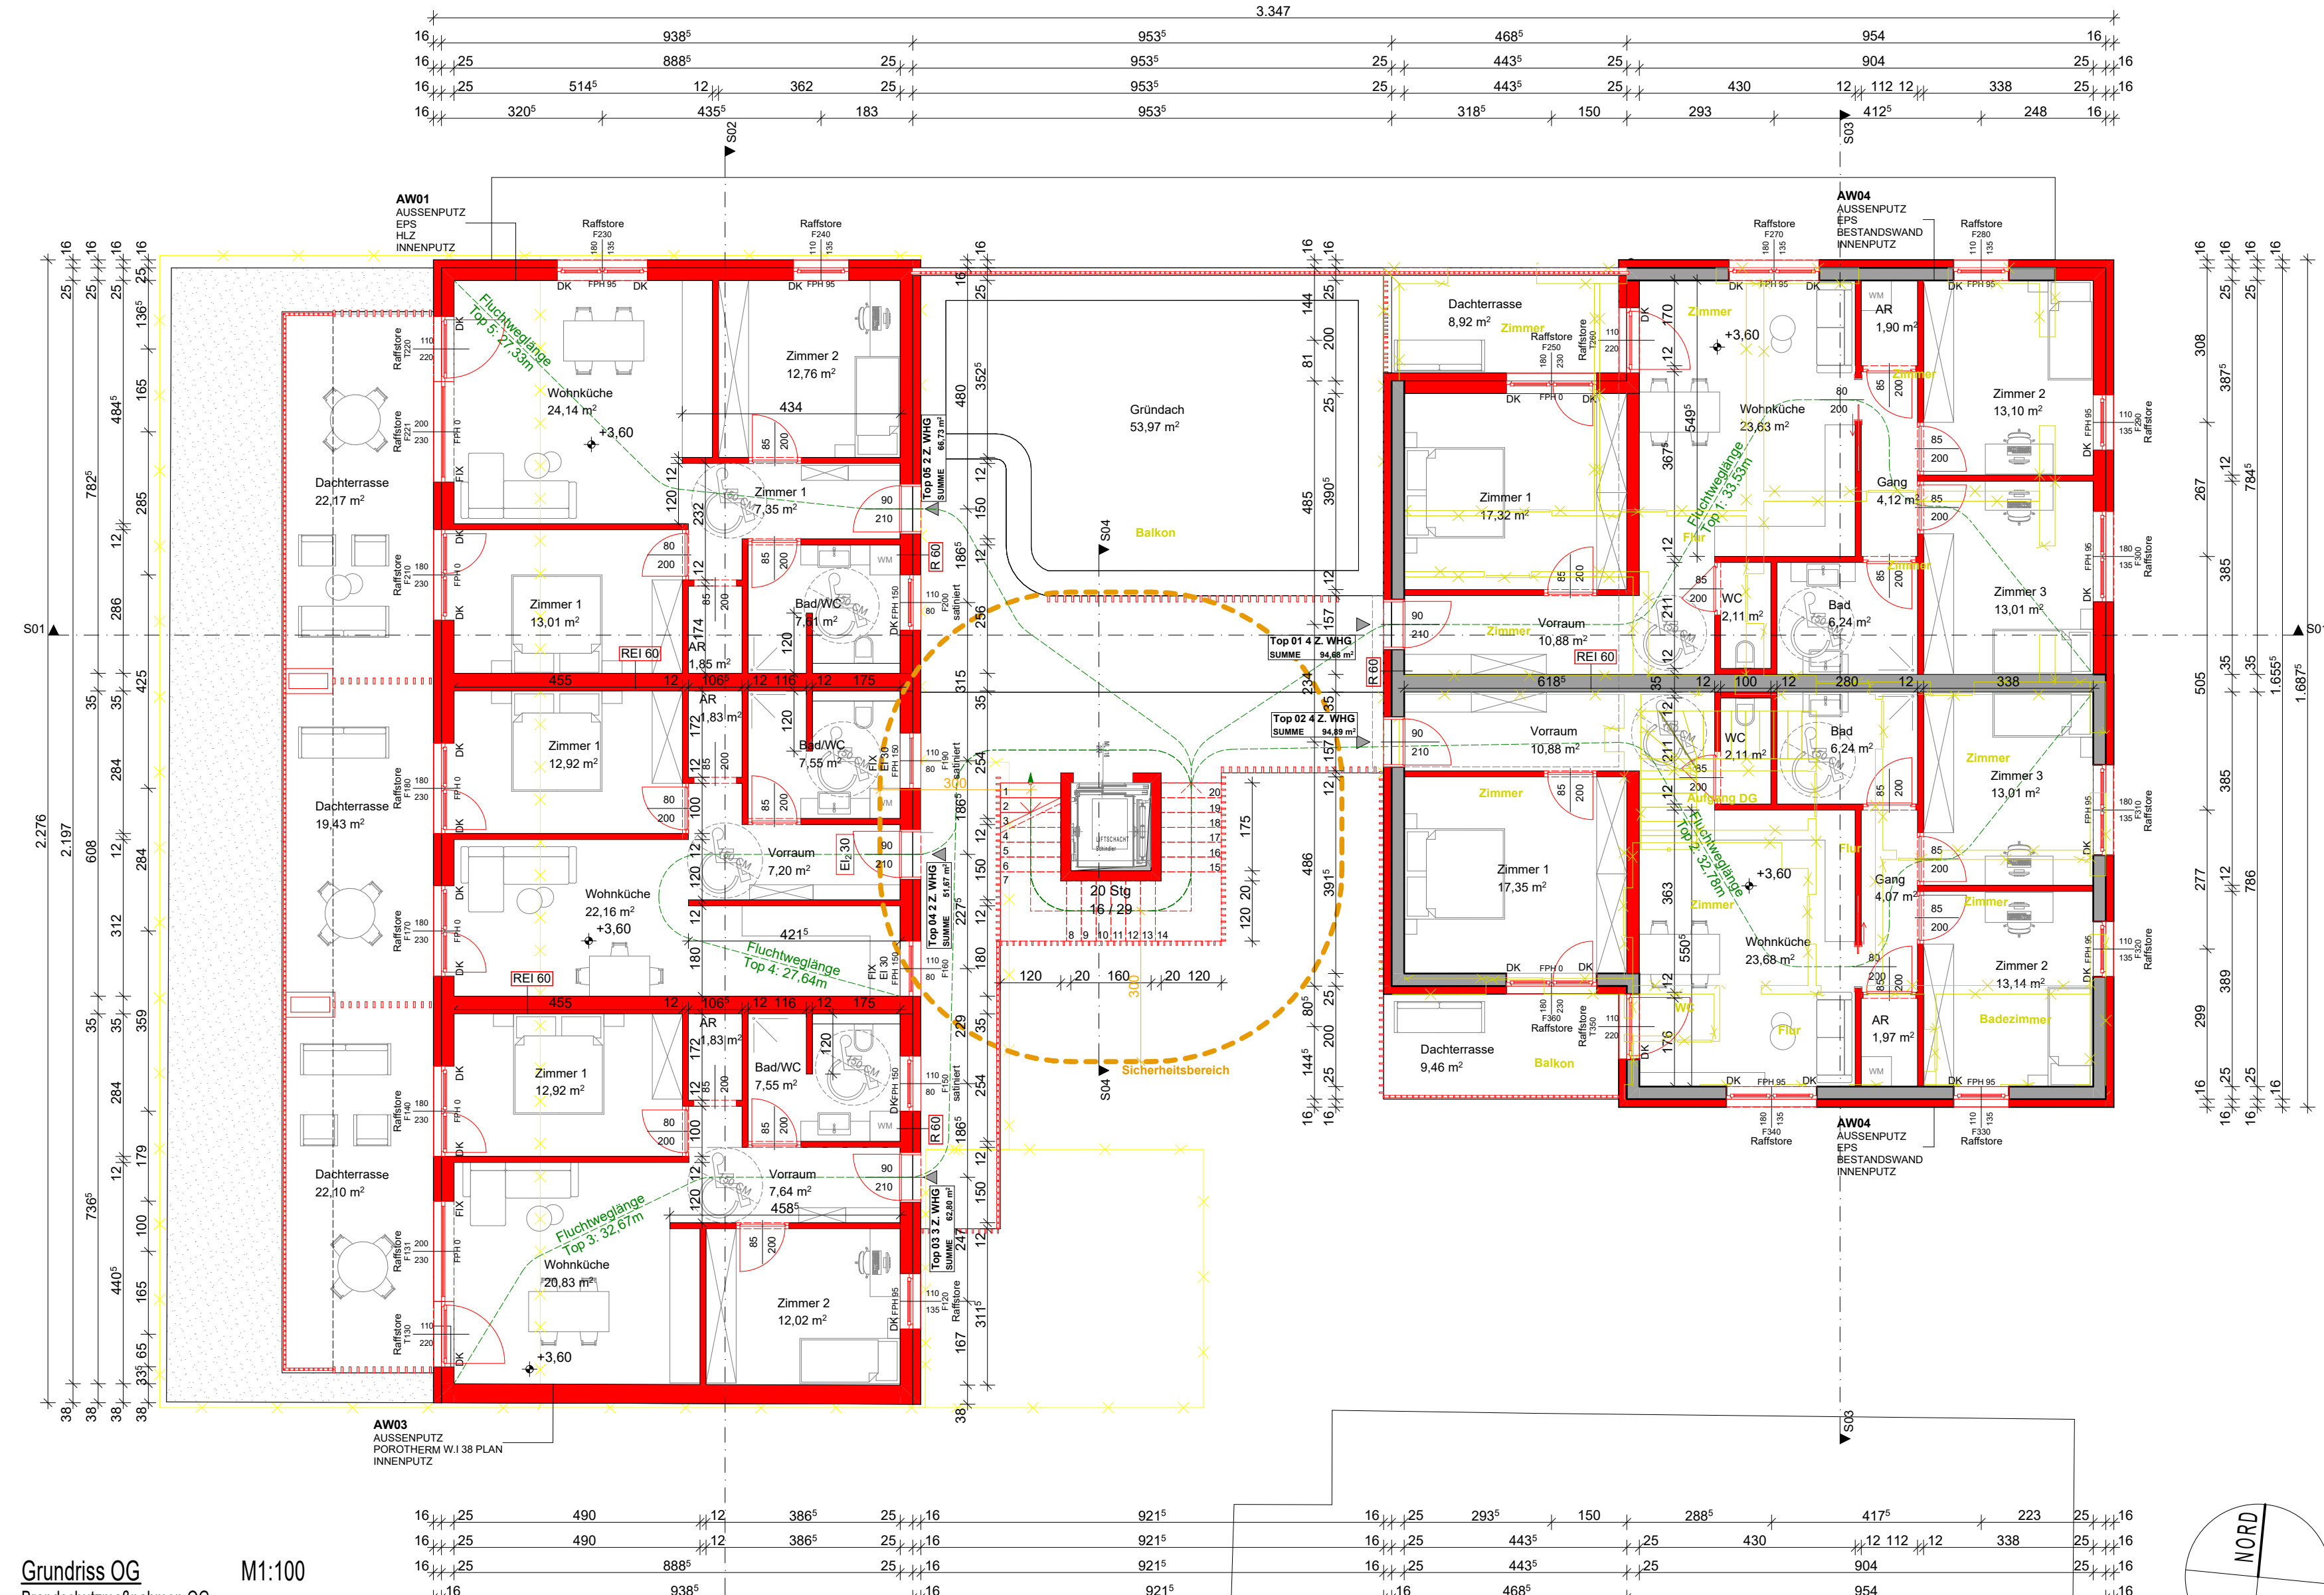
3.347

16 938⁵ 953⁵ 468⁵ 954 16
16 25 888⁵ 25 953⁵ 25 443⁵ 25 904 25 16
16 25 514⁵ 12 362 25 953⁵ 25 443⁵ 25 430 12 112 12 338 25 16
16 320⁵ 435⁵ 183 953⁵ 318⁵ 150 293 412⁵ 248 16

S02
S03

AW01
AUSSENPUTZ
EPS
HLZ
INNENPUTZ

AW04
AUSSENPUTZ
EPS
BESTANDSWAND
INNENPUTZ

Raffstore F230
Raffstore F240
Raffstore F270
Raffstore F280

Fluchtweglänge Top 5: 27,33m
Wohnküche 24,14 m²
+3,60
Zimmer 2 12,76 m²
434
Zimmer 1 7,35 m²
Top 05 2 Z. WHG SUMME 66,73 m²
Gründach 53,97 m²
Balkon
Dachterrasse 22,17 m²
Zimmer 1 13,01 m²
REI 60
AR 1,85 m²
Bad/WC 7,61 m²
R 60
455 106⁵ 116 175
Zimmer 1 12,92 m²
AR 1,83 m²
Bad/WC 7,55 m²
Dachterrasse 19,43 m²
Vorraum 7,20 m²
EI2 30
Wohnküche 22,16 m²
+3,60
REI 60
421⁵
Fluchtweglänge Top 4: 27,64m
Top 04 2 Z. WHG SUMME 51,67 m²
Zimmer 1 12,92 m²
AR 1,83 m²
Bad/WC 7,55 m²
R 60
Dachterrasse 22,10 m²
Vorraum 7,64 m²
458⁵
Fluchtweglänge Top 3: 32,67m
Wohnküche 20,83 m²
+3,60
Zimmer 2 12,02 m²
Top 03 3 Z. WHG SUMME 62,80 m²

S01
S04
LIFTSCHACHT
20 Stg 16 / 29
Sicherheitsbereich
120 20 160 20 120
300

Dachterrasse 8,92 m²
Zimmer
AR 1,90 m²
Wohnküche 23,63 m²
+3,60
Zimmer 2 13,10 m²
Zimmer 1 17,32 m²
Fluchtweglänge Top 1: 33,53m
Gang 4,12 m²
Vorraum 10,88 m²
WC 2,11 m²
Bad 6,24 m²
Zimmer 3 13,01 m²
Top 01 4 Z. WHG SUMME 94,68 m²
REI 60
R 60
618⁵ 12 100 12 280 12 338
Top 02 4 Z. WHG SUMME 94,89 m²
Vorraum 10,88 m²
WC 2,11 m²
Bad 6,24 m²
Zimmer 3 13,01 m²
Aufgang DG
Zimmer 1 17,35 m²
Fluchtweglänge Top 2: 32,79m
+3,60
Gang 4,07 m²
Wohnküche 23,68 m²
Zimmer 2 13,14 m²
Badezimmer
AR 1,97 m²
Flur
WC
Dachterrasse 9,46 m²
Balkon

AW04
AUSSENPUTZ
EPS
BESTANDSWAND
INNENPUTZ

AW03
AUSSENPUTZ
POROTHERM W.I 38 PLAN
INNENPUTZ

16 25 490 12 386⁵ 25 16 921⁵ 16 25 293⁵ 150 288⁵ 417⁵ 223 25 16
16 25 490 12 386⁵ 25 16 921⁵ 16 25 443⁵ 25 430 12 112 12 338 25 16
16 25 888⁵ 25 16 921⁵ 16 25 443⁵ 25 904 25 16
16 938⁵ 16 921⁵ 16 468⁵ 954 16

2.276 2.197 782⁵ 484⁵ 608 736⁵ 440⁵

Grundriss OG
M1:100

NORD